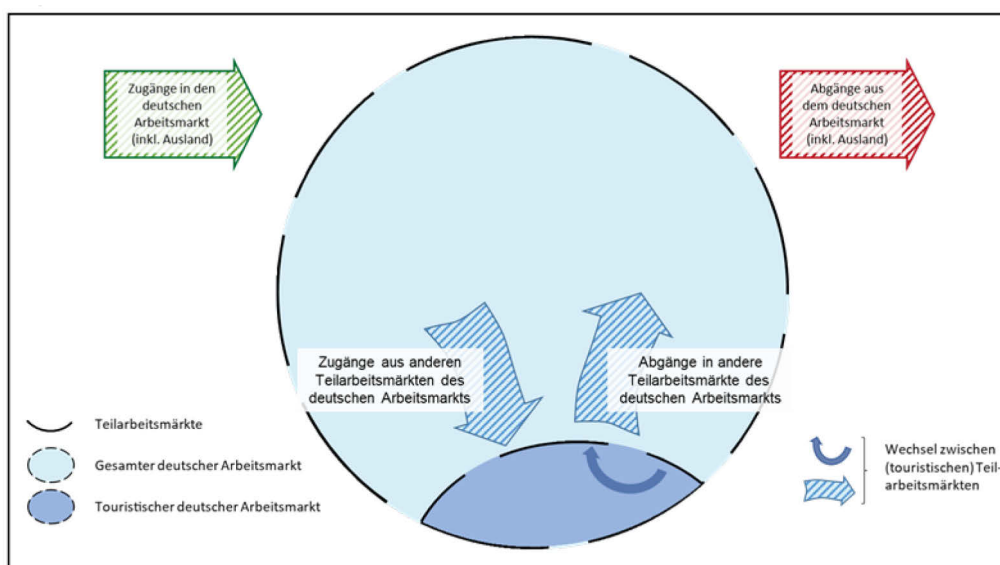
Zugänge in den deutschen Arbeitsmarkt (inkl. Ausland)

Abgänge aus dem deutschen Arbeitsmarkt (inkl. Ausland)

Zugänge aus anderen Teilarbeitsmärkten des deutschen Arbeitsmarkts

Abgänge in andere Teilarbeitsmärkte des deutschen Arbeitsmarkts

Teilarbeitsmärkte

Gesamter deutscher Arbeitsmarkt

Touristischer deutscher Arbeitsmarkt

Wechsel zwischen (touristischen) Teilarbeitsmärkten